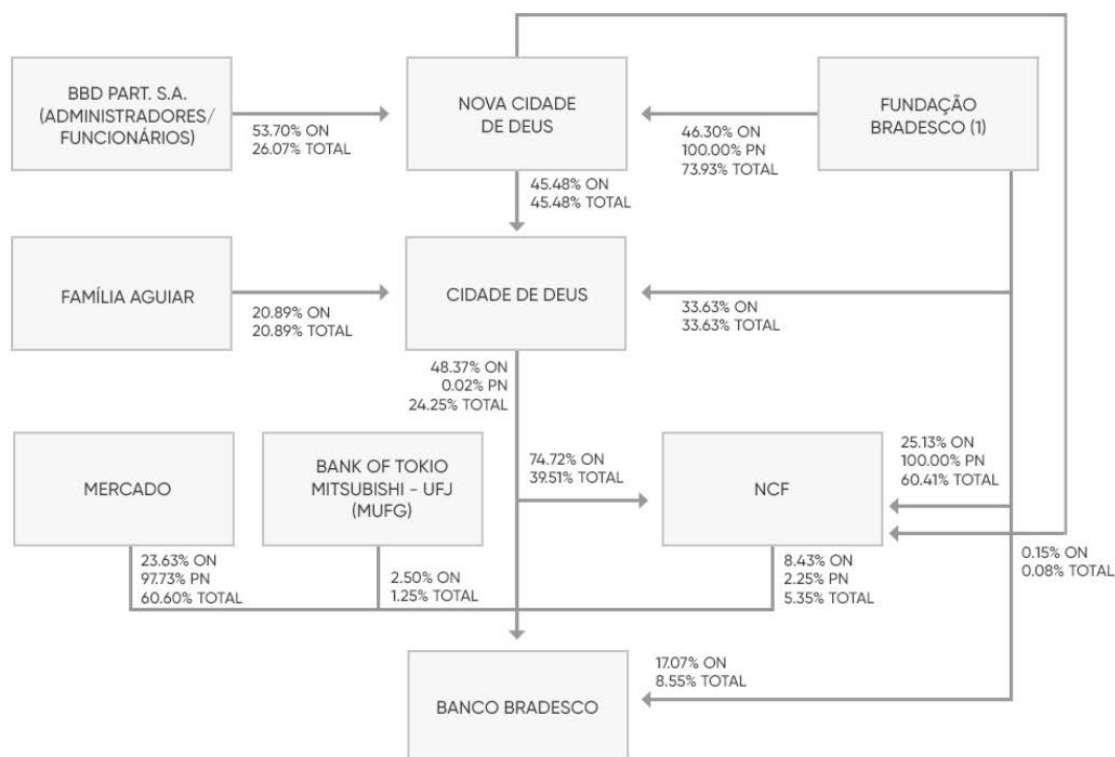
BBD PART. S.A. (ADMINISTRADORES/ FUNCIONÁRIOS)

53.70% ON
26.07% TOTAL

NOVA CIDADE DE DEUS

46.30% ON
100.00% PN
73.93% TOTAL

FUNDAÇÃO BRADESCO (1)

45.48% ON
45.48% TOTAL

FAMÍLIA AGUIAR

20.89% ON
20.89% TOTAL

CIDADE DE DEUS

33.63% ON
33.63% TOTAL

48.37% ON
0.02% PN
24.25% TOTAL

MERCADO

BANK OF TOKIO MITSUBISHI – UFJ (MUFG)

74.72% ON
39.51% TOTAL

NCF

25.13% ON
100.00% PN
60.41% TOTAL

23.63% ON
97.73% PN
60.60% TOTAL

2.50% ON
1.25% TOTAL

8.43% ON
2.25% PN
5.35% TOTAL

0.15% ON
0.08% TOTAL

17.07% ON
8.55% TOTAL

BANCO BRADESCO